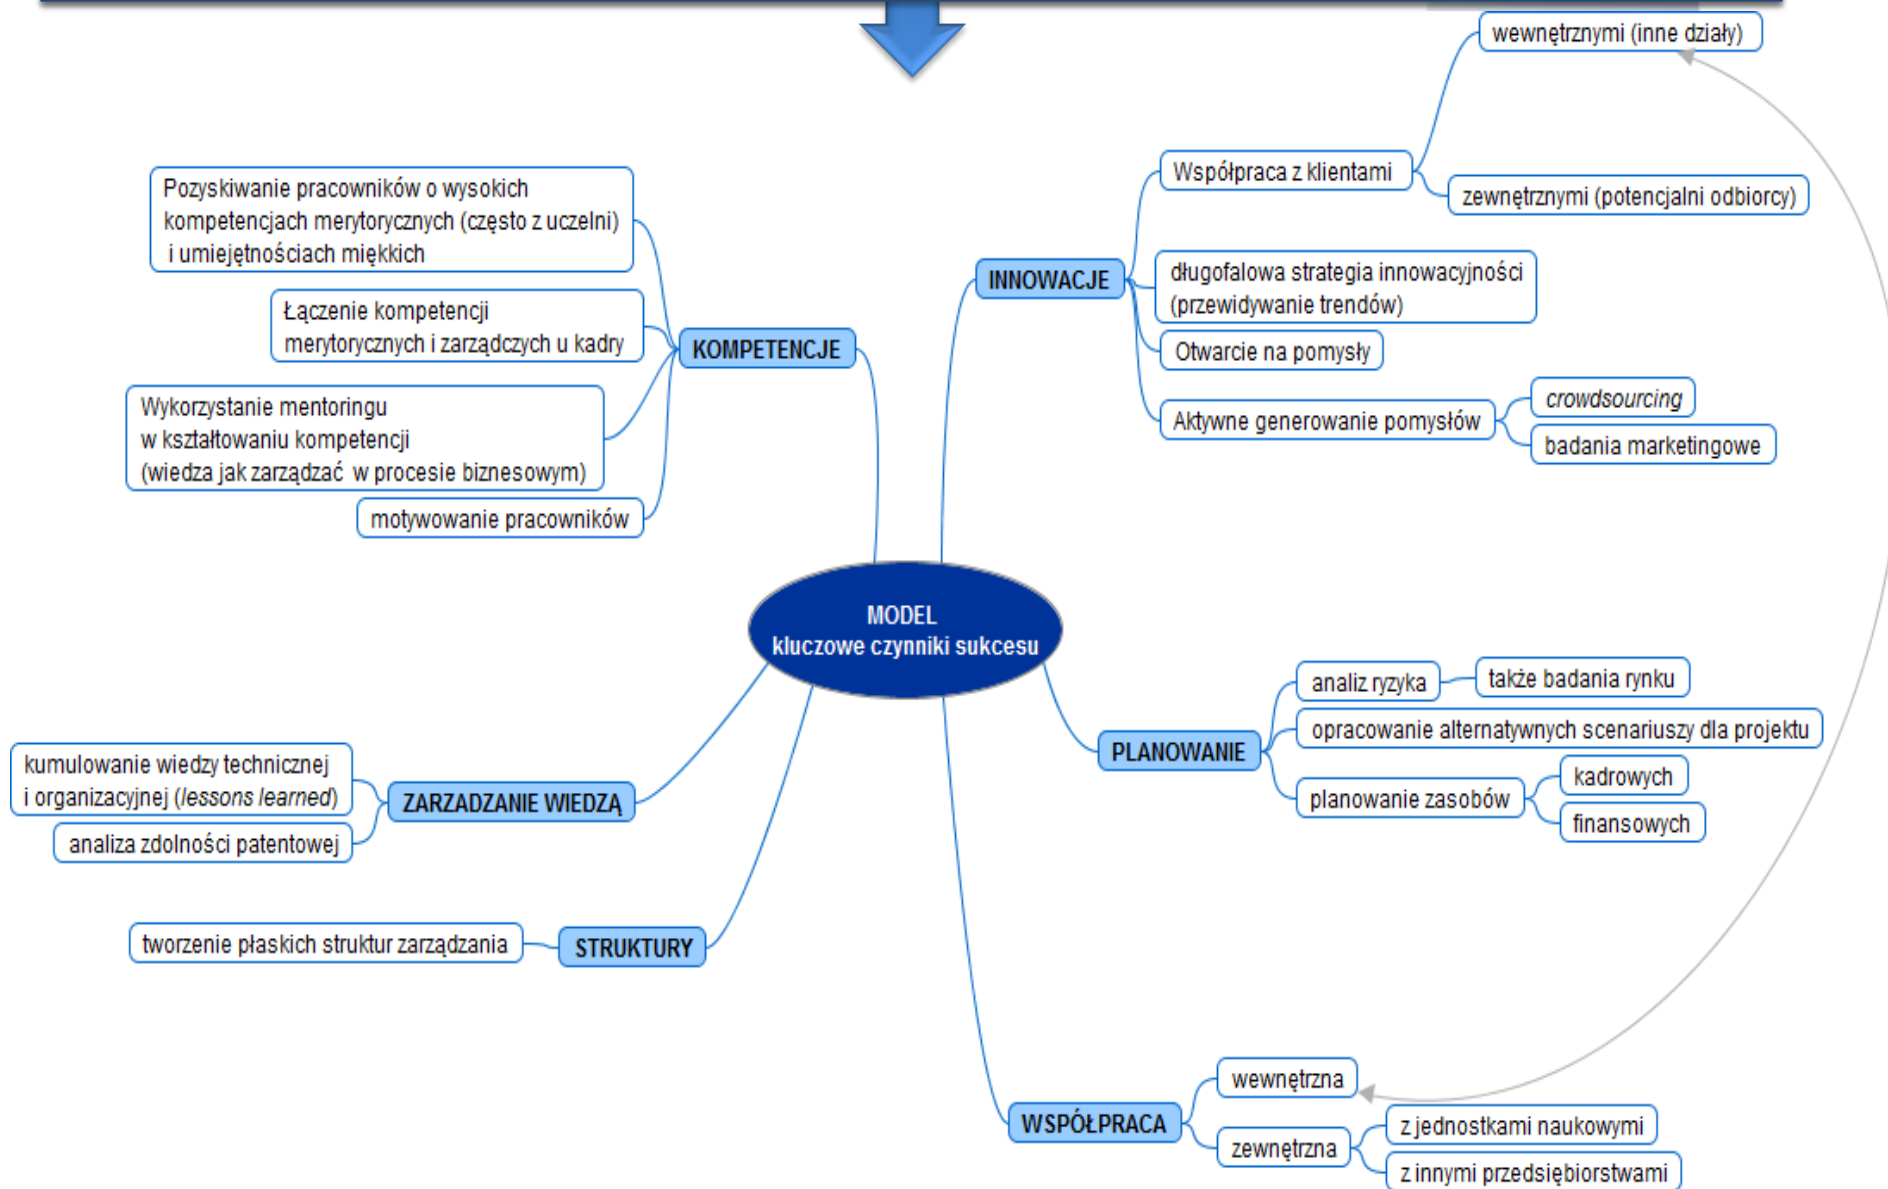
MODEL
kluczowe czynniki sukcesu

KOMPETENCJE

Pozyskiwanie pracowników o wysokich kompetencjach merytorycznych (często z uczelni) i umiejętnościach miękkich

Łączenie kompetencji merytorycznych i zarządczych u kadry

Wykorzystanie mentoringu w kształtowaniu kompetencji (wiedza jak zarządzać w procesie biznesowym)

motywowanie pracowników

INNOWACJE

Współpraca z klientami

wewnętrznymi (inne działy)

zewnętrznymi (potencjalni odbiorcy)

długofalowa strategia innowacyjności (przewidywanie trendów)

Otwarcie na pomysły

Aktywne generowanie pomysłów

*crowdsourcing*

badania marketingowe

PLANOWANIE

analiz ryzyka

także badania rynku

opracowanie alternatywnych scenariuszy dla projektu

planowanie zasobów

kadrowych

finansowych

ZARZADZANIE WIEDZĄ

kumulowanie wiedzy technicznej i organizacyjnej (*lessons learned*)

analiza zdolności patentowej

STRUKTURY

tworzenie płaskich struktur zarządzania

WSPÓŁPRACA

wewnętrzna

zewnętrzna

z jednostkami naukowymi

z innymi przedsiębiorstwami